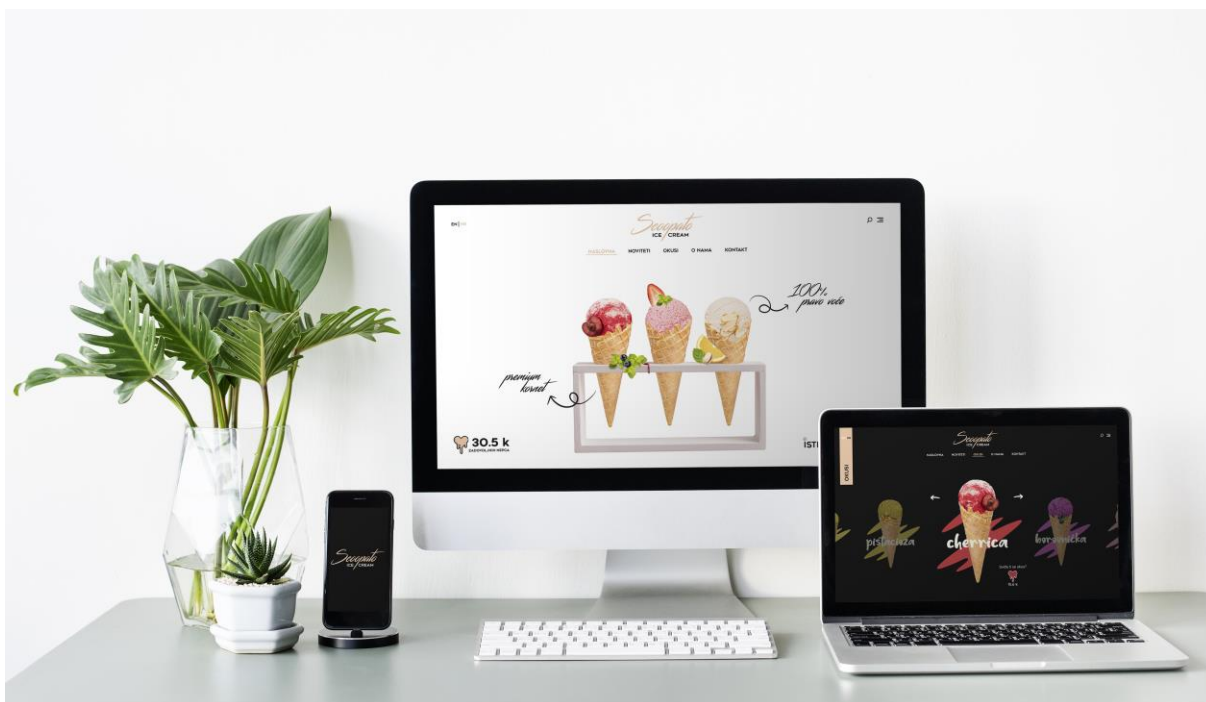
EN | HR

Scoopato
ICE CREAM

NASLOVNA NOVITETI OKUSI O NAMA KONTAKT

100% pravo voće

premium kornet

30.5 k
ZADOVOLJNIH MJESA

ISTI

Scoopato
ICE CREAM

OKUSI

NASLOVNA NOVITETI OKUSI O NAMA KONTAKT

pistacchio cherrica borovnička

Scoopato
ICE CREAM